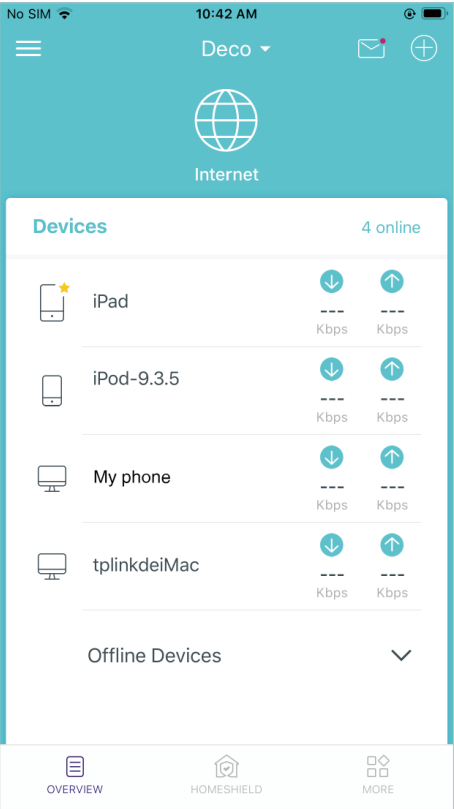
No SIM 10:42 AM

Deco

Internet

Devices 4 online

iPad
---
Kbps
---
Kbps

iPod-9.3.5
---
Kbps
---
Kbps

My phone
---
Kbps
---
Kbps

tplinkdeiMac
---
Kbps
---
Kbps

Offline Devices

OVERVIEW HOMESHIELD MORE